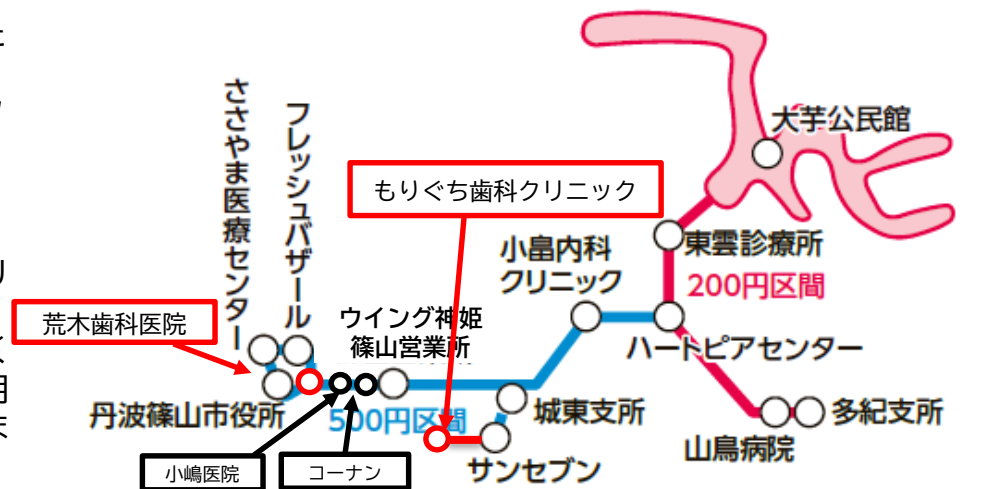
大芋公民館

もりぐち歯科クリニック

ささやま医療センター

フレッシュバザール

東雲診療所

小畠内科クリニック

200円区間

荒木歯科医院

ウイング神姫篠山営業所

ハートピアセンター

丹波篠山市役所

500円区間

城東支所

多紀支所

山鳥病院

サンセブン

小嶋医院

コーナン